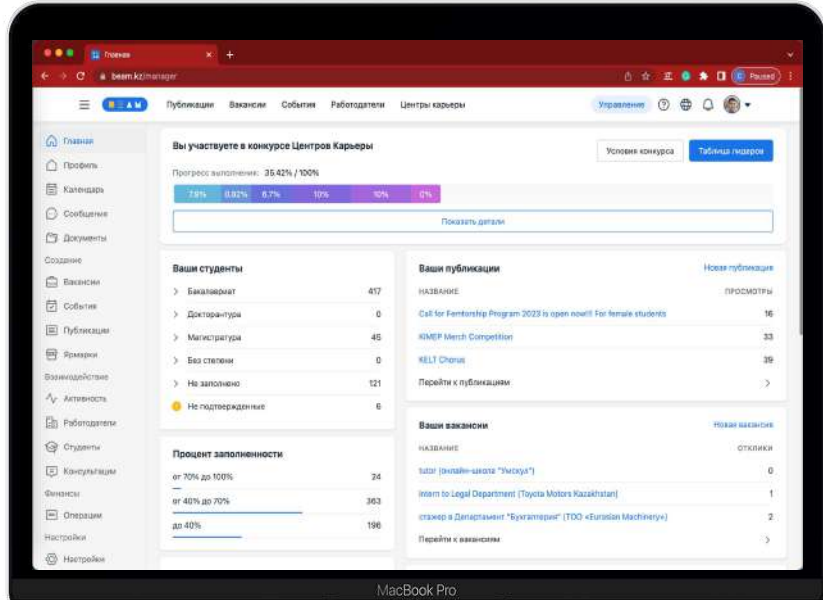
Главная
beam.kz/manager
Paused

BEAM
Публикации Вакансии События Работодатели Центры карьеры
Управление

Главная
Профиль
Календарь
Сообщения
Документы
Создание
Вакансии
События
Публикации
Ярмарки
Взаимодействие
Активность
Работодатели
Студенты
Консультации
Финансы
Операции
Настройки
Настройки

Вы участвуете в конкурсе Центров Карьеры
Условия конкурса
Таблица лидеров
Прогресс выполнения: 35.42% / 100%
7.8% 0.92% 6.7% 10% 10% 0%
Показать детали

Ваши студенты
| | |
|---|---|
| Бакалавриат | 417 |
| Докторантура | 0 |
| Магистратура | 45 |
| Без степени | 0 |
| Не заполнено | 121 |
| Не подтвержденные | 6 |

Процент заполненности
| | |
|---|---|
| от 70% до 100% | 24 |
| от 40% до 70% | 363 |
| до 40% | 196 |

Ваши публикации
Новая публикация
| НАЗВАНИЕ | ПРОСМОТРЫ |
|---|---|
| Call for Femtorship Program 2023 is open now!!! For female students | 16 |
| KIMEP Merch Competition | 33 |
| KELT Chorus | 39 |
Перейти к публикациям

Ваши вакансии
Новая вакансия
| НАЗВАНИЕ | ОТКЛИКИ |
|---|---|
| tutor (онлайн-школа "Умскул") | 0 |
| Intern to Legal Department (Toyota Motors Kazakhstan) | 1 |
| стажер в Департамент "Бухгалтерия" (ТОО «Eurasian Machinery») | 2 |
Перейти к вакансиям

MacBook Pro